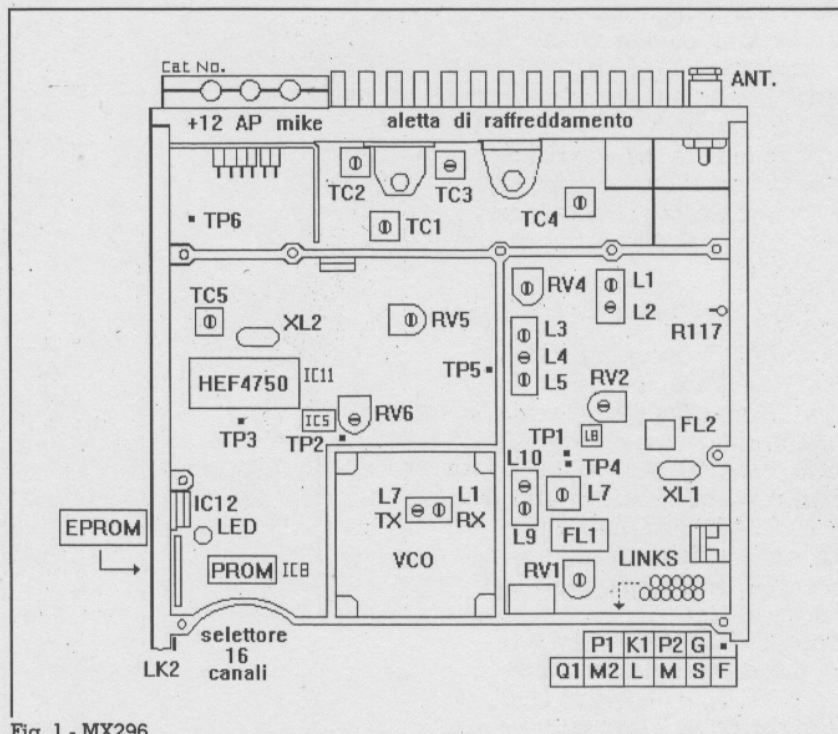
Cat No.

ANT.

+12 AP mike

aletta di raffreddamento

TC2

TC3

TP6

TC1

TC4

RV4

L1

L2

TC5

XL2

RV5

R117

L3

L4

L5

HEF4750

IC11

TP5

RV2

IC5

RV6

TP3

TP2

TP1

L8

FL2

TP4

L10

L7

XL1

IC12

L7

L1

TX

RX

LED

EPROM

L9

FL1

PROM

IC8

VCO

LINKS

RV1

selettore 16 canali

LK2

| P1 | K1 | P2 | G | ▪ |
|---|---|---|---|---|
| Q1 | M2 | L | M | S | F |

Fig. 1 - MX296